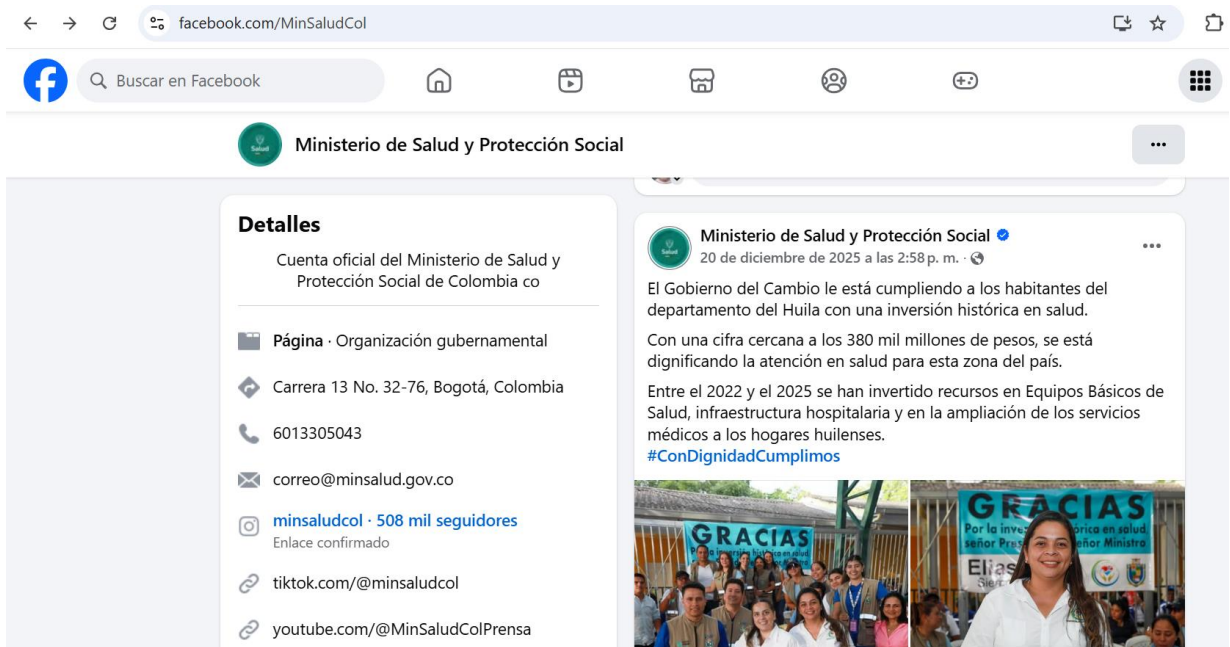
facebook.com/MinSaludCol

Buscar en Facebook

Ministerio de Salud y Protección Social

...

Detalles

Cuenta oficial del Ministerio de Salud y Protección Social de Colombia co

Página · Organización gubernamental

Carrera 13 No. 32-76, Bogotá, Colombia

6013305043

correo@minsalud.gov.co

minsaludcol · 508 mil seguidores
Enlace confirmado

tiktok.com/@minsaludcol

youtube.com/@MinSaludColPrensa

Ministerio de Salud y Protección Social
20 de diciembre de 2025 a las 2:58 p. m. ·

...

El Gobierno del Cambio le está cumpliendo a los habitantes del departamento del Huila con una inversión histórica en salud.

Con una cifra cercana a los 380 mil millones de pesos, se está dignificando la atención en salud para esta zona del país.

Entre el 2022 y el 2025 se han invertido recursos en Equipos Básicos de Salud, infraestructura hospitalaria y en la ampliación de los servicios médicos a los hogares huilenses.
#ConDignidadCumplimos

GRACIAS
Por la inversión histórica en salud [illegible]

GRACIAS
Por la inve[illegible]rica en salud
señor Pres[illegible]ñor Ministro
Elías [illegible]